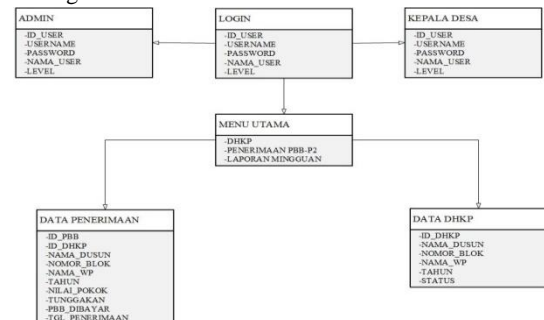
ADMIN
-ID_USER
-USERNAME
-PASSWORD
-NAMA_USER
-LEVEL

LOGIN
-ID_USER
-USERNAME
-PASSWORD
-NAMA_USER
-LEVEL

KEPALA DESA
-ID_USER
-USERNAME
-PASSWORD
-NAMA_USER
-LEVEL

MENU UTAMA
-DHKP
-PENERIMAAN PBB-P2
-LAPORAN MINGGUAN

DATA PENERIMAAN
-ID_PBB
-ID_DHKP
-NAMA_DUSUN
-NOMOR_BLOK
-NAMA_WP
-TAHUN
-NILAI_POKOK
-TUNGGAKAN
-PBB_DIBAYAR
-TGL_PENERIMAAN

DATA DHKP
-ID_DHKP
-NAMA_DUSUN
-NOMOR_BLOK
-NAMA_WP
-TAHUN
-STATUS